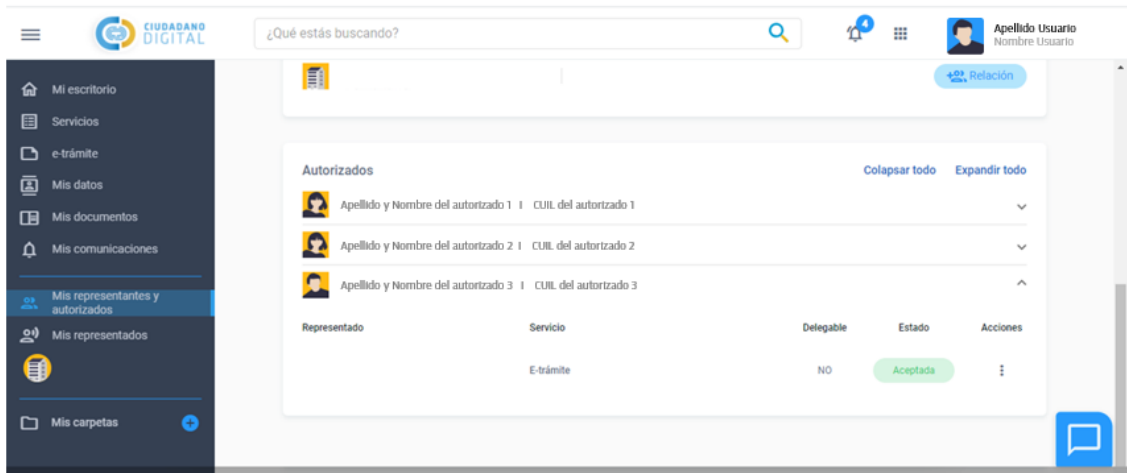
CIUDADANO DIGITAL

¿Qué estás buscando?

4

Apellido Usuario
Nombre Usuario

Mi escritorio
Servicios
e-trámite
Mis datos
Mis documentos
Mis comunicaciones
Mis representantes y autorizados
Mis representados
Mis carpetas

Relación

Autorizados
Colapsar todo Expandir todo

Apellido y Nombre del autorizado 1 I CUIL del autorizado 1
Apellido y Nombre del autorizado 2 I CUIL del autorizado 2
Apellido y Nombre del autorizado 3 I CUIL del autorizado 3

| Representado | Servicio | Delegable | Estado | Acciones |
|---|---|---|---|---|
| | E-trámite | NO | Aceptada | ⋮ |